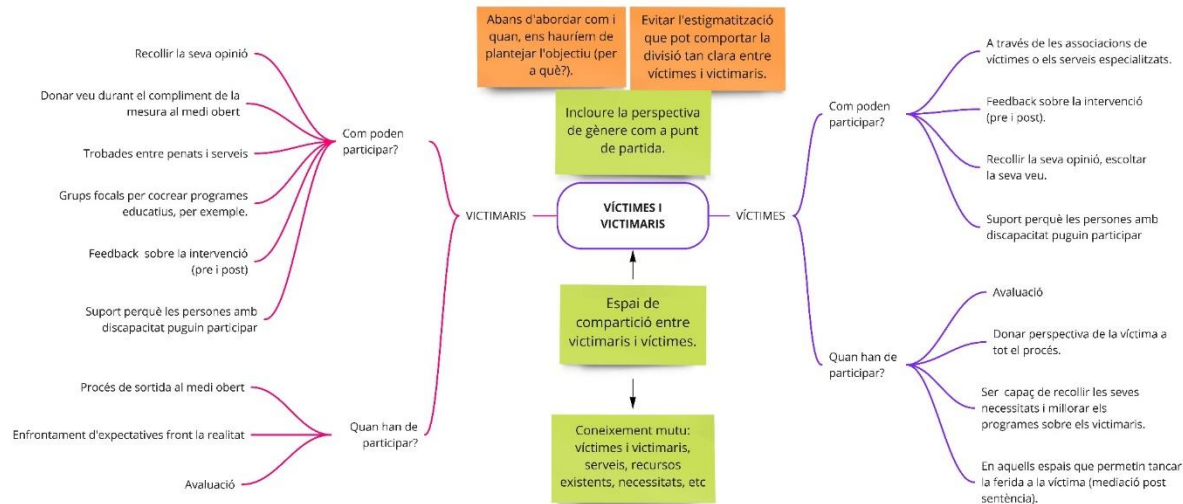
Abans d'abordar com i quan, ens hauríem de plantejar l'objectiu (per a què?).

Evitar l'estigmatització que pot comportar la divisió tan clara entre víctimes i victimaris.

Incloure la perspectiva de gènere com a punt de partida.

VÍCTIMES I VICTIMARIS

Espai de compartició entre victimaris i víctimes.

Coneixement mutu: víctimes i victimaris, serveis, recursos existents, necessitats, etc

VICTIMARIS

Com poden participar?

Recollir la seva opinió

Donar veu durant el compliment de la mesura al medi obert

Trobades entre penats i serveis

Grups focals per cocrear programes educatius, per exemple.

Feedback sobre la intervenció (pre i post)

Suport perquè les persones amb discapacitat puguin participar

Quan han de participar?

Procés de sortida al medi obert

Enfrontament d'expectatives front la realitat

Avaluació

VÍCTIMES

Com poden participar?

A través de les associacions de víctimes o els serveis especialitzats.

Feedback sobre la intervenció (pre i post).

Recollir la seva opinió, escoltar la seva veu.

Suport perquè les persones amb discapacitat puguin participar

Quan han de participar?

Avaluació

Donar perspectiva de la víctima a tot el procés.

Ser capaç de recollir les seves necessitats i millorar els programes sobre els victimaris.

En aquells espais que permetin tancar la ferida a la víctima (mediació post sentència).